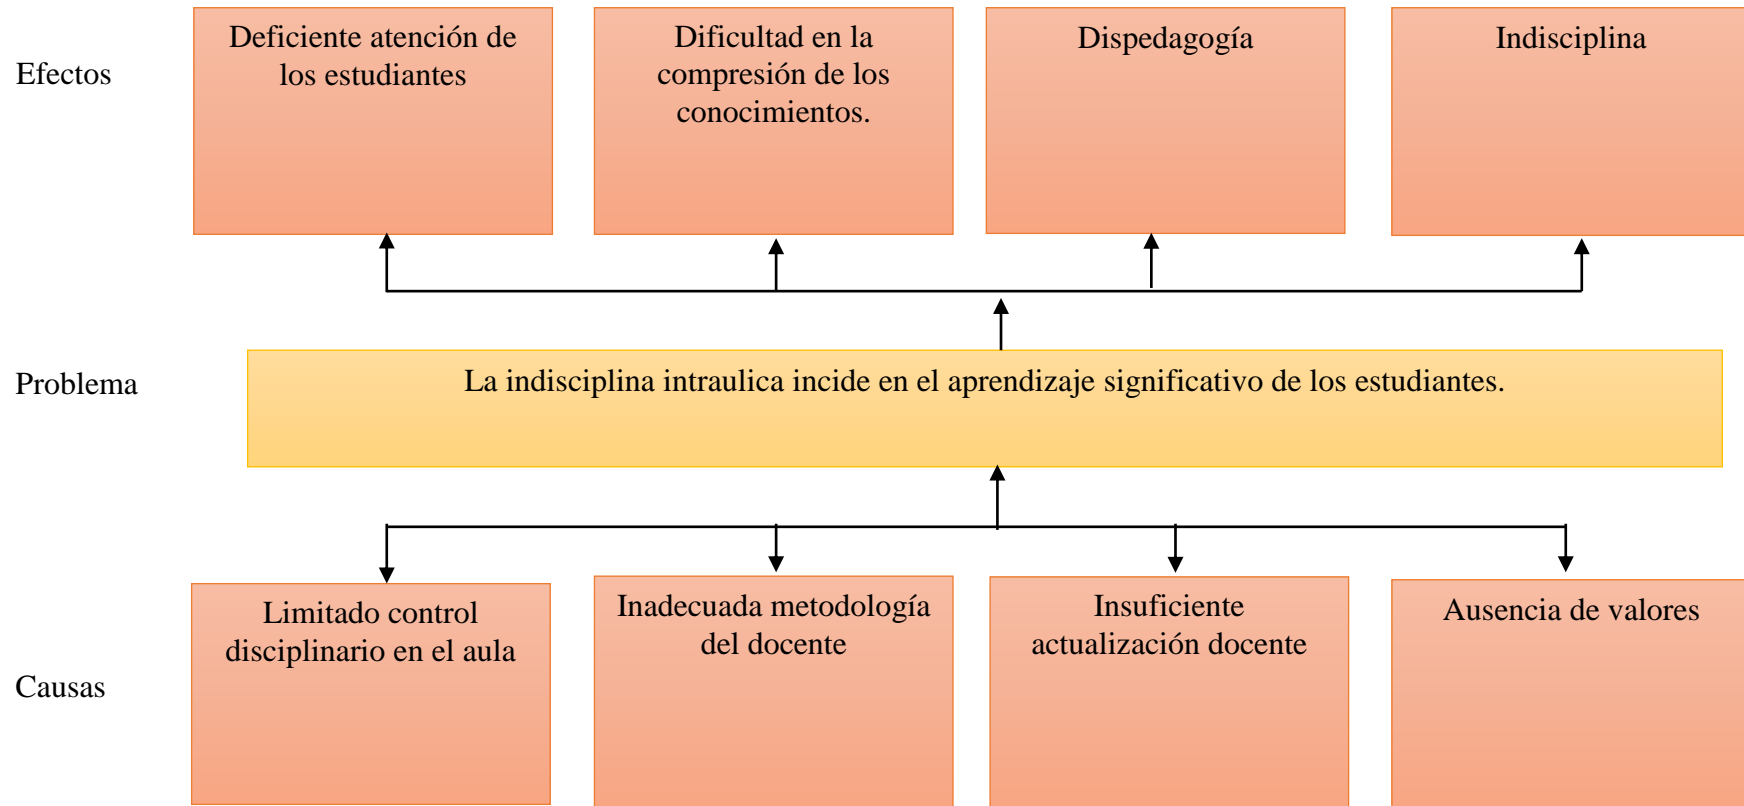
Efectos

Deficiente atención de los estudiantes

Dificultad en la compresión de los conocimientos.

Dispedagogía

Indisciplina

Problema

La indisciplina intraulica incide en el aprendizaje significativo de los estudiantes.

Causas

Limitado control disciplinario en el aula

Inadecuada metodología del docente

Insuficiente actualización docente

Ausencia de valores